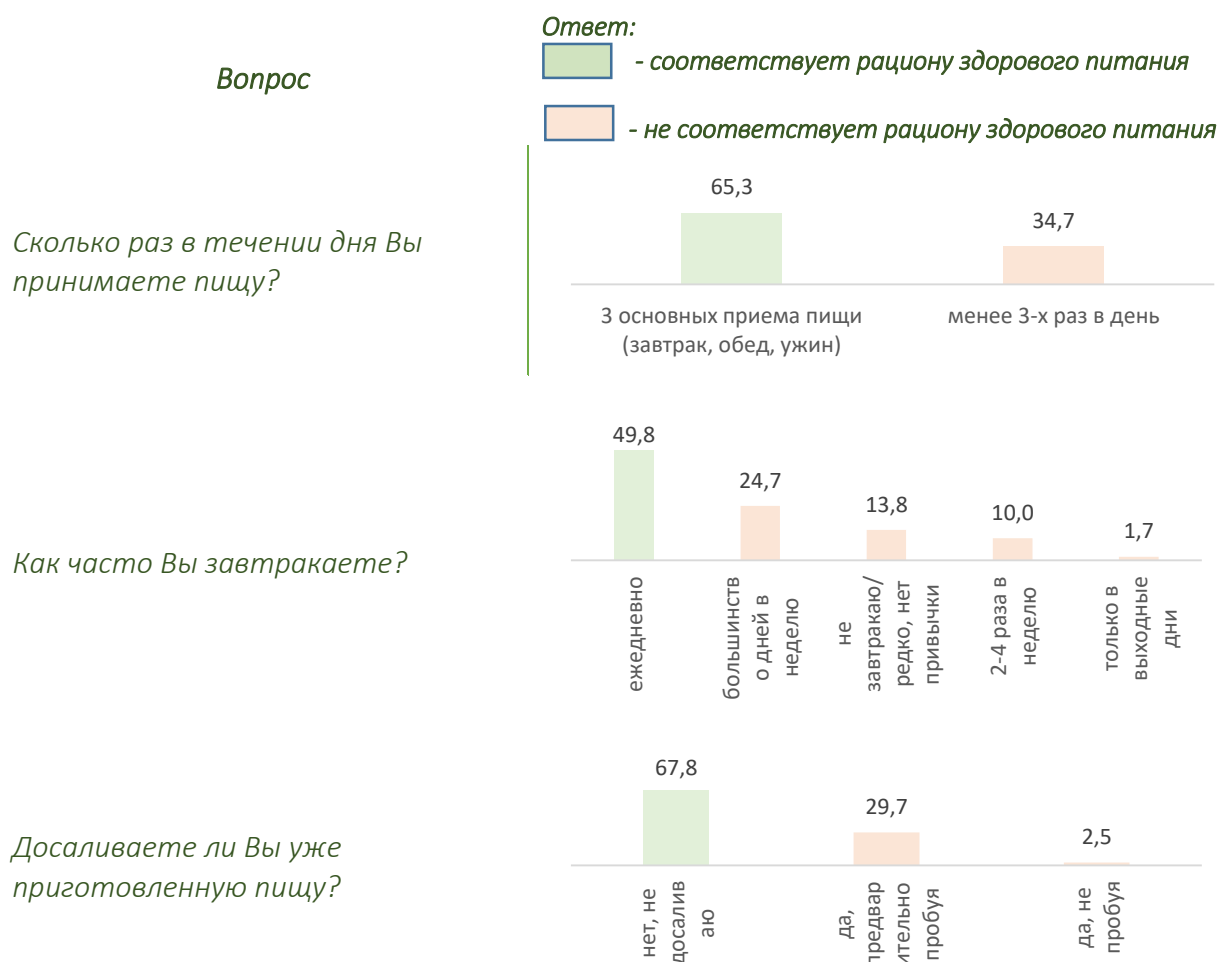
Вопрос

Ответ:

- соответствует рациону здорового питания

- не соответствует рациону здорового питания

Сколько раз в течении дня Вы принимаете пищу?

65,3

34,7

3 основных приема пищи (завтрак, обед, ужин)

менее 3-х раз в день

Как часто Вы завтракаете?

49,8

24,7

13,8

10,0

1,7

ежедневно

большинство дней в неделю

не завтракаю/ редко, нет привычки

2-4 раза в неделю

только в выходные дни

Досаливаете ли Вы уже приготовленную пищу?

67,8

29,7

2,5

нет, не досаливаю

да, предварительно пробуя

да, не пробуя